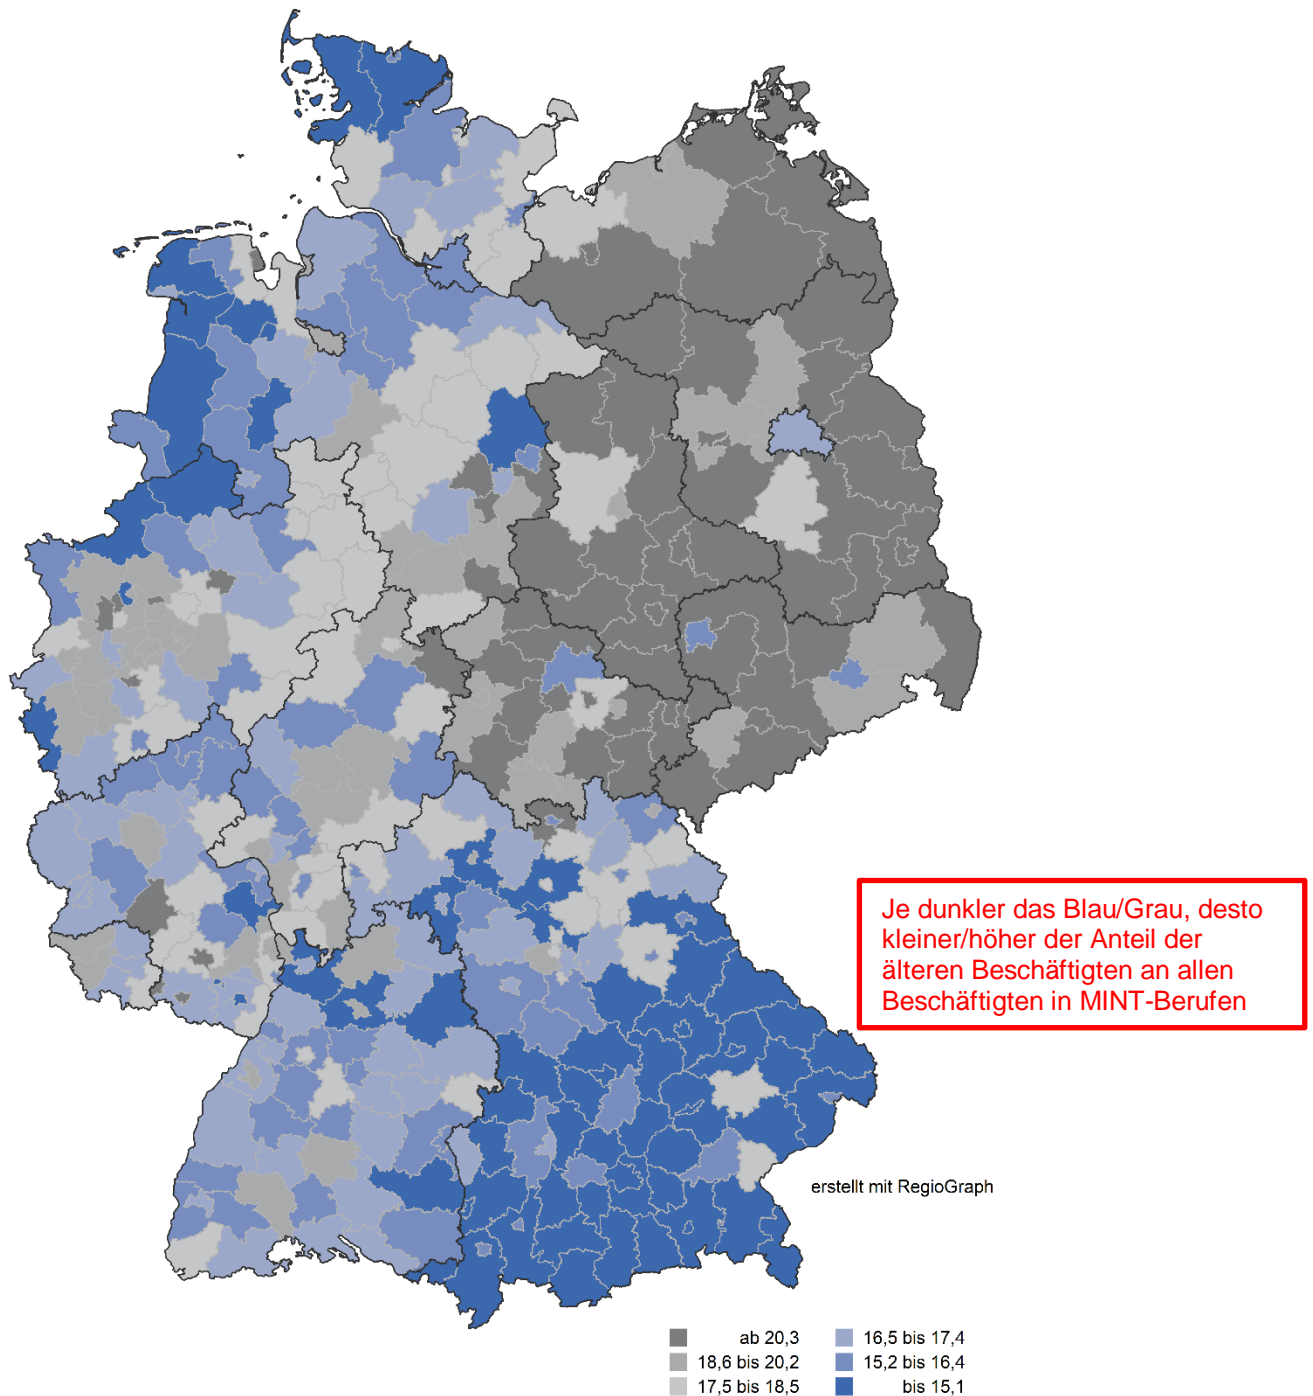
Je dunkler das Blau/Grau, desto kleiner/höher der Anteil der älteren Beschäftigten an allen Beschäftigten in MINT-Berufen

erstellt mit RegioGraph

ab 20,3
18,6 bis 20,2
17,5 bis 18,5

16,5 bis 17,4
15,2 bis 16,4
bis 15,1